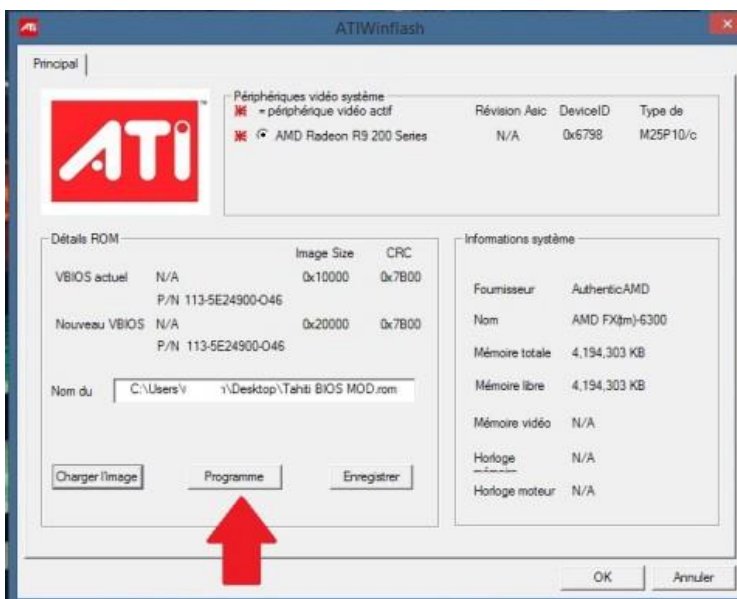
ATIWinflash

Principal

ATI

Périphériques vidéo système
= périphérique vidéo actif
AMD Radeon R9 200 Series

| | Révision Asic | DeviceID | Type de |
|---|---|---|---|
| AMD Radeon R9 200 Series | N/A | 0x6798 | M25P10/c |

Détails ROM

| | | Image Size | CRC |
|---|---|---|---|
| VBIOS actuel | N/A | 0x10000 | 0x7B00 |
| | P/N 113-5E24900-O46 | | |
| Nouveau VBIOS | N/A | 0x20000 | 0x7B00 |
| | P/N 113-5E24900-O46 | | |

Nom du C:\Users\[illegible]\Desktop\Tahiti BIOS MOD.rom

Charger l'image
Programme
Enregistrer

Informations système

| | |
|---|---|
| Fournisseur | AuthenticAMD |
| Nom | AMD FX(tm)-6300 |
| Mémoire totale | 4,194,303 KB |
| Mémoire libre | 4,194,303 KB |
| Mémoire vidéo | N/A |
| Horloge mémoire | N/A |
| Horloge moteur | N/A |

OK
Annuler